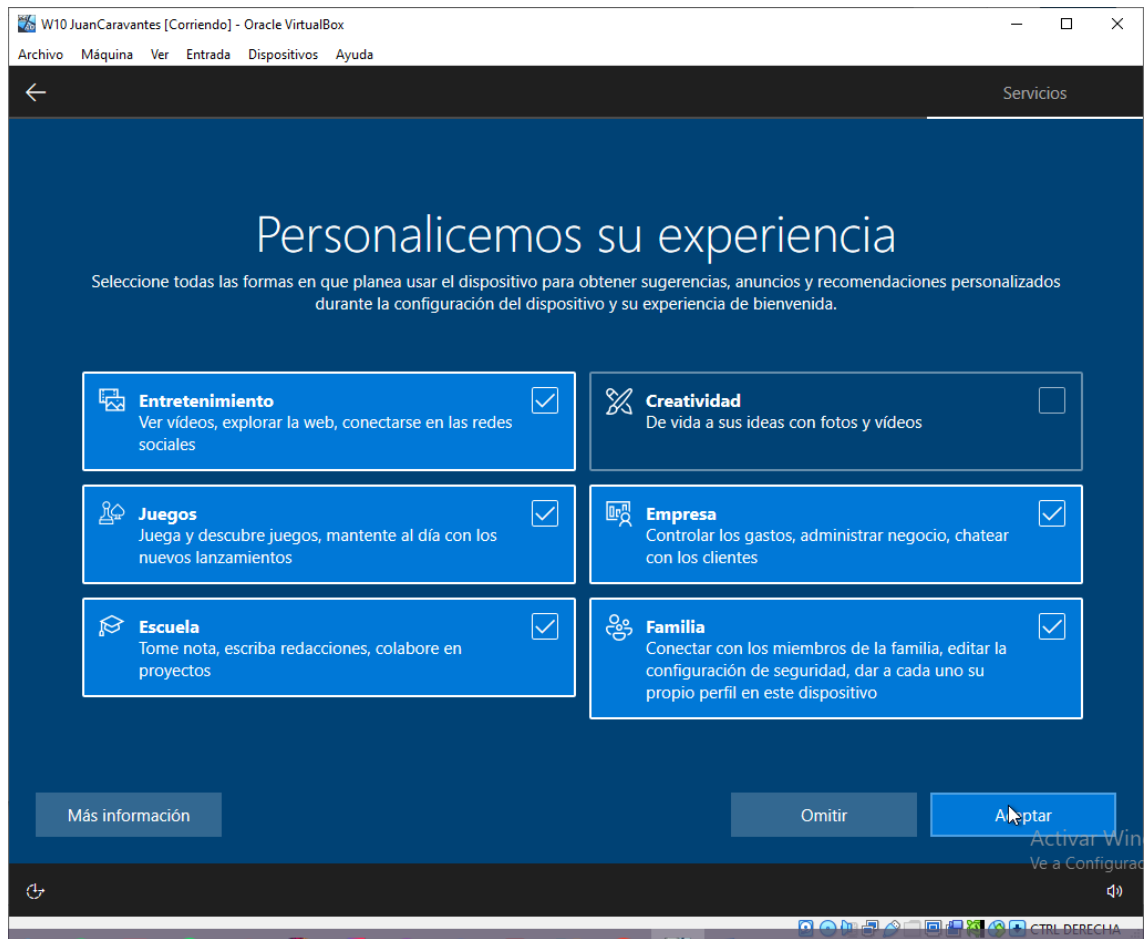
W10 JuanCaravantes [Corriendo] - Oracle VirtualBox

Archivo Máquina Ver Entrada Dispositivos Ayuda

Servicios

Personalicemos su experiencia

Seleccione todas las formas en que planea usar el dispositivo para obtener sugerencias, anuncios y recomendaciones personalizados durante la configuración del dispositivo y su experiencia de bienvenida.

Entretenimiento
Ver vídeos, explorar la web, conectarse en las redes sociales

Creatividad
De vida a sus ideas con fotos y vídeos

Juegos
Juega y descubre juegos, mantente al día con los nuevos lanzamientos

Empresa
Controlar los gastos, administrar negocio, chatear con los clientes

Escuela
Tome nota, escriba redacciones, colabore en proyectos

Familia
Conectar con los miembros de la familia, editar la configuración de seguridad, dar a cada uno su propio perfil en este dispositivo

Más información

Omitir

A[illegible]ptar

Activar Win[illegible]
Ve a Configurac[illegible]

CTRL DERECHA